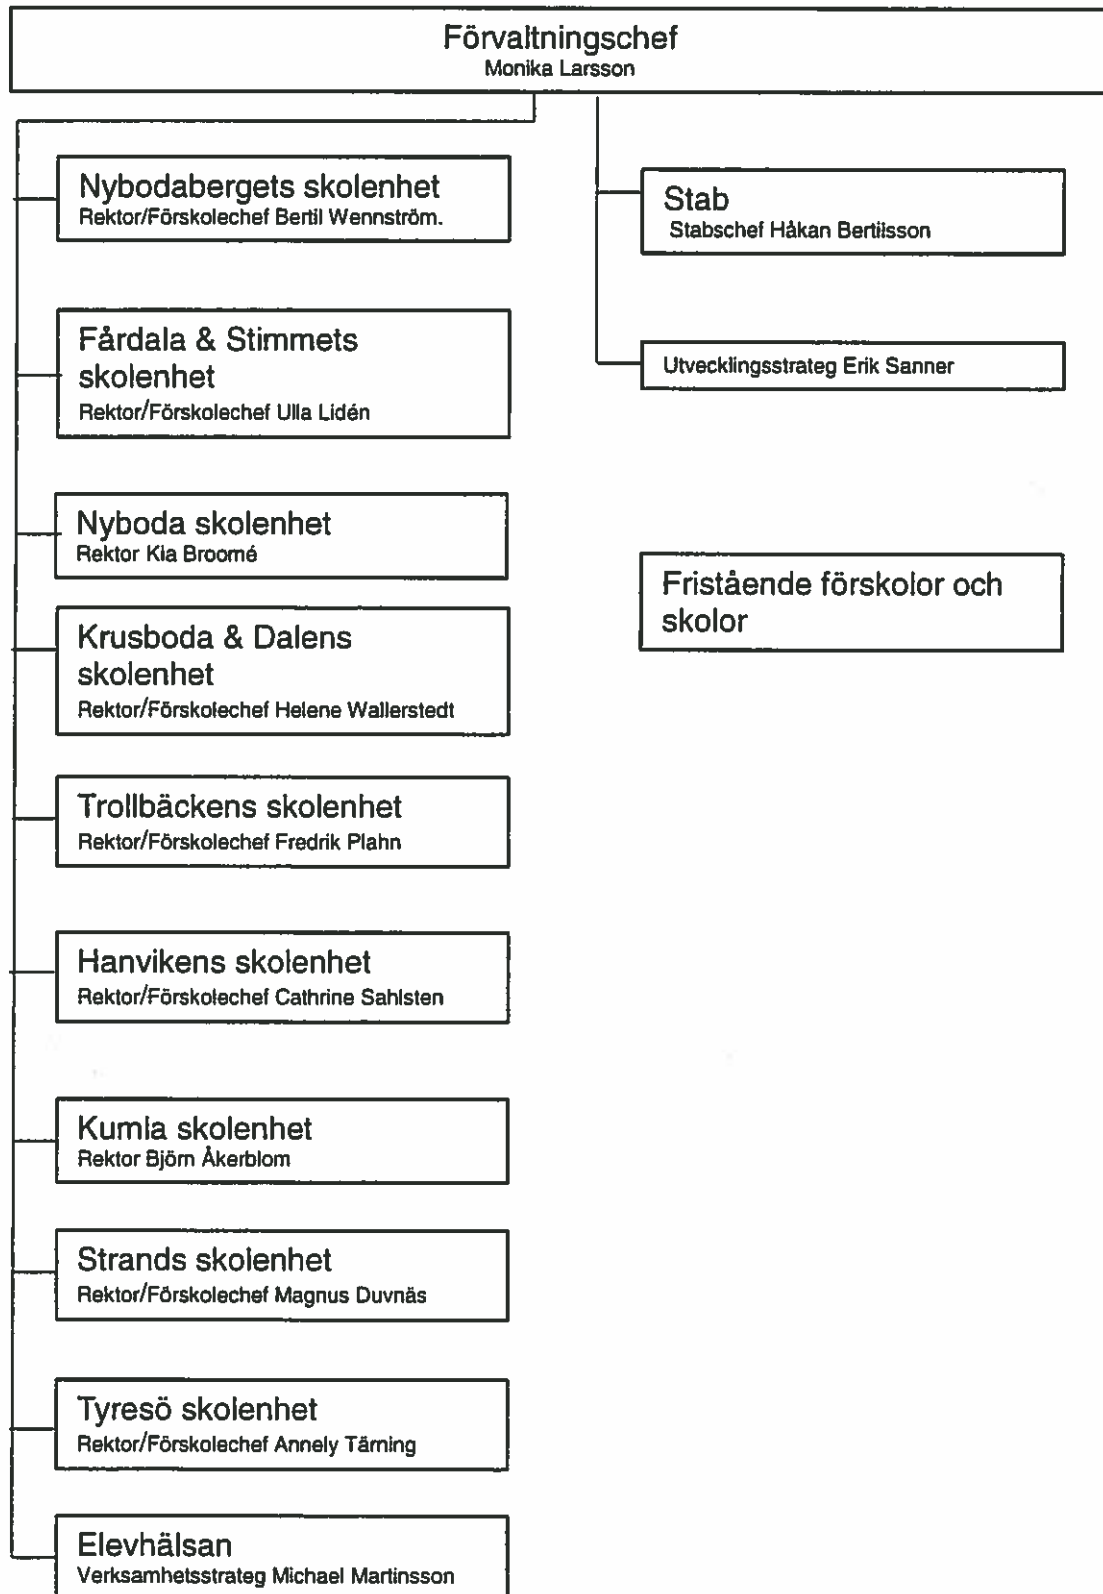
Förvaltningschef
Monika Larsson

Nybodabergets skolenhet
Rektor/Förskolechef Bertil Wennström.

Fårdala & Stimmets skolenhet
Rektor/Förskolechef Ulla Lidén

Nyboda skolenhet
Rektor Kia Broomé

Krusboda & Dalens skolenhet
Rektor/Förskolechef Helene Wallerstedt

Trollbäckens skolenhet
Rektor/Förskolechef Fredrik Plahn

Hanvikens skolenhet
Rektor/Förskolechef Cathrine Sahlsten

Kumla skolenhet
Rektor Björn Åkerblom

Strands skolenhet
Rektor/Förskolechef Magnus Duvnäs

Tyresö skolenhet
Rektor/Förskolechef Annely Tärning

Elevhälsan
Verksamhetsstrateg Michael Martinsson

Stab
Stabschef Håkan Bertilsson

Utvecklingsstrateg Erik Sanner

Fristående förskolor och skolor